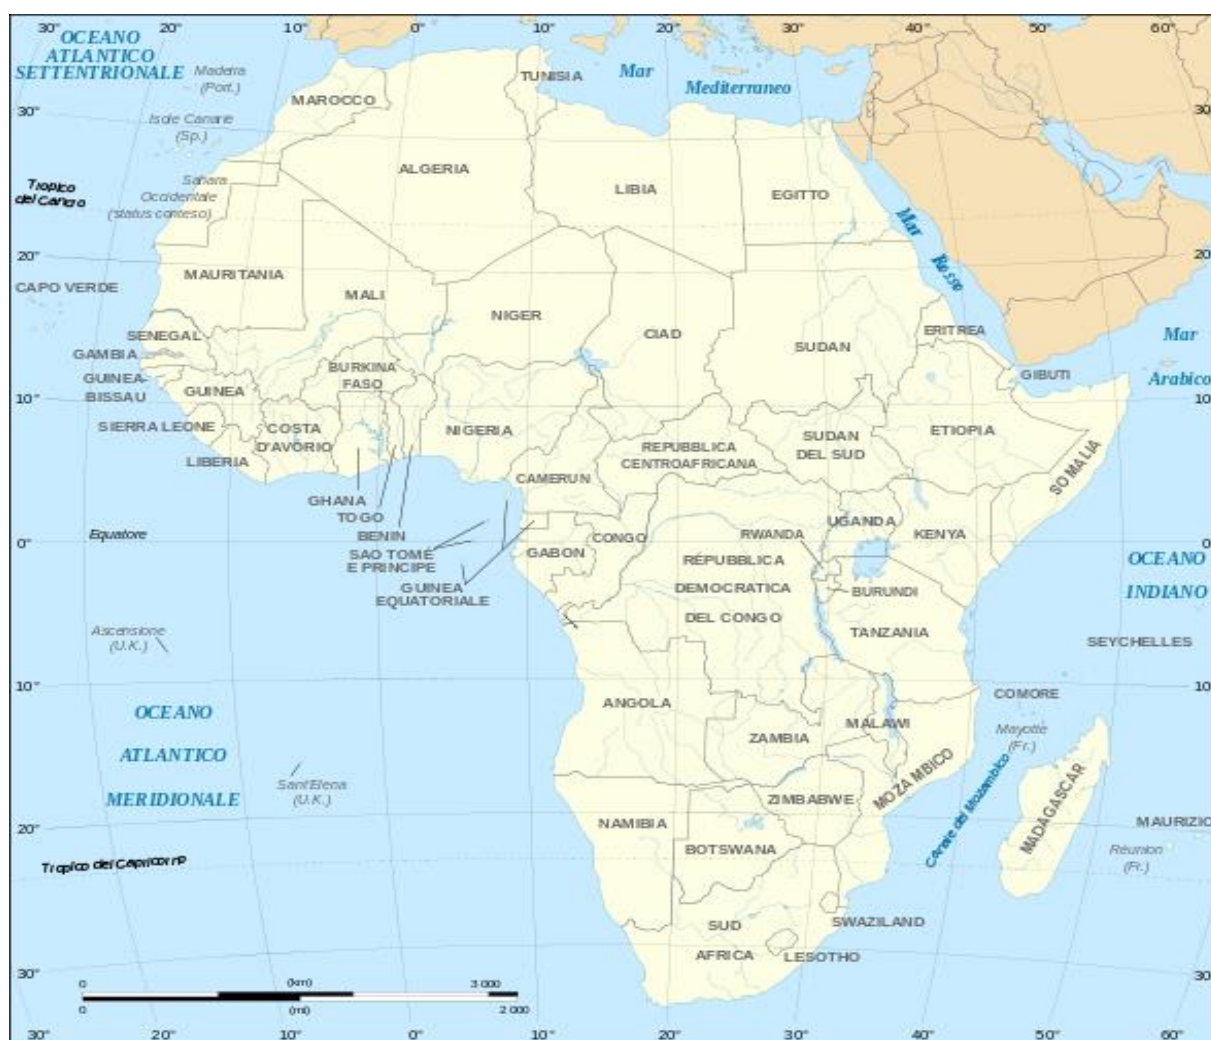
30° 20° 10° 0° 10° 20° 30° 40° 50° 60°

OCEANO ATLANTICO SETTENTRIONALE

Madeira (Port.)

TUNISIA

Mar Mediterraneo

30°

MAROCCO

Isole Canarie (Sp.)

30

Tropico del Cancro

Sahara Occidentale (status conteso)

ALGERIA

LIBIA

EGITTO

Mar Rosso

20°

MAURITANIA

20

CAPO VERDE

MALI

NIGER

SENEGAL

ERITREA

Mar Arabico

GAMBIA

CIAD

SUDAN

BURKINA FASO

GUINEA-BISSAU

GUINEA

GIBUTI

10°

10

SIERRA LEONE

COSTA D'AVORIO

NIGERIA

REPUBBLICA CENTROAFRICANA

SUDAN DEL SUD

ETIOPIA

LIBERIA

SOMALIA

GHANA

TOGO

CAMERUN

BENIN

UGANDA

0°

Equatore

SAO TOMÉ E PRINCIPE

CONGO

RWANDA

KENYA

OCEANO INDIANO

0

GABON

REPUBBLICA DEMOCRATICA DEL CONGO

GUINEA EQUATORIALE

BURUNDI

Ascensione (U.K.)

TANZANIA

SEYCHELLES

10°

COMORE

10

OCEANO ATLANTICO MERIDIONALE

ANGOLA

MALAWI

Mayotte (Fr.)

ZAMBIA

Sant'Elena (U.K.)

ZIMBABWE

MOZAMBICO

Canale del Mozambico

MADAGASCAR

20°

NAMIBIA

MAURIZIO

Tropico del Capricorno

BOTSWANA

Réunion (Fr.)

SWAZILAND

SUD AFRICA

LESOTHO

30°

30

0 (km) 3 000

0 (mi) 2 000

30° 20° 10° 0° 10° 20° 30° 40° 50° 60°